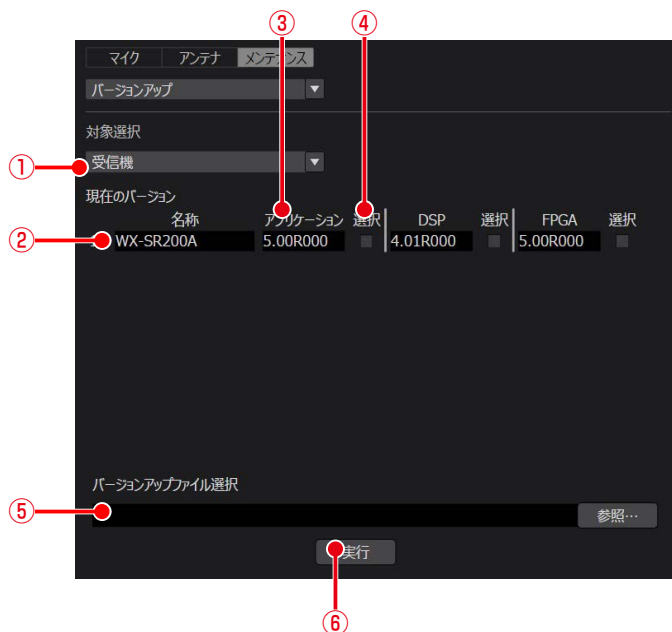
③ ④

マイク | アンテナ | メンテナンス

バージョンアップ

対象選択

① 受信機

現在のバージョン

| 名称 | アプリケーション | 選択 | DSP | 選択 | FPGA | 選択 |
|---|---|---|---|---|---|---|
| WX-SR200A | 5.00R000 | | 4.01R000 | | 5.00R000 | |

②

バージョンアップファイル選択

⑤

参照…

実行

⑥